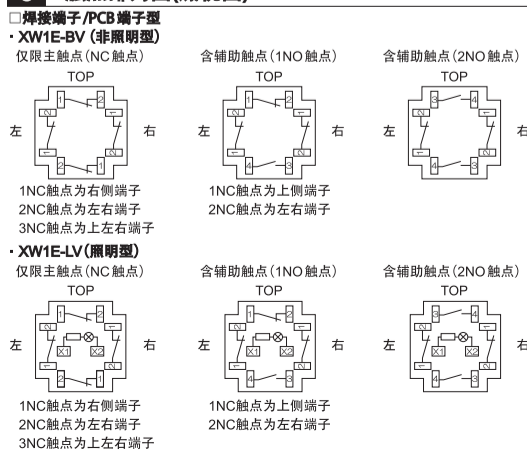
□焊接端子/PCB端子型
· XW1E-BV（非照明型）

仅限主触点（NC触点）

TOP

左 右

1NC触点为右侧端子
2NC触点为左右端子
3NC触点为上左右端子

含辅助触点（1NO触点）

TOP

左 右

1NC触点为上侧端子
2NC触点为左右端子

含辅助触点（2NO触点）

TOP

右

· XW1E-LV（照明型）

仅限主触点（NC触点）

TOP

左 右

X1 X2

1NC触点为右侧端子
2NC触点为左右端子
3NC触点为上左右端子

含辅助触点（1NO触点）

TOP

左 右

X1 X2

1NC触点为上侧端子
2NC触点为左右端子

含辅助触点（2NO触点）

TOP

左 右

X1 X2